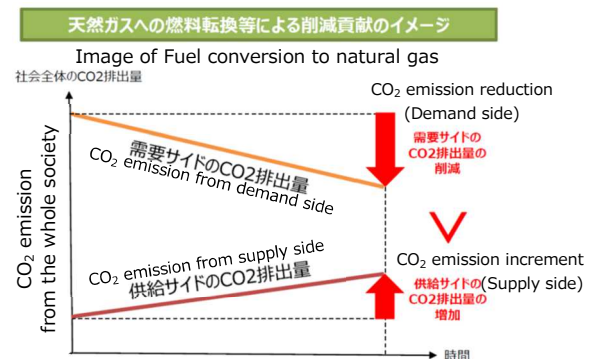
天然ガスへの燃料転換等による削減貢献のイメージ

Image of Fuel conversion to natural gas

社会全体のCO2排出量

$CO_2$ emission from the whole society

$CO_2$ emission reduction (Demand side)

需要サイドのCO2排出量の削減

需要サイドのCO2排出量

$CO_2$ emission from demand side

$CO_2$ emission from supply side

供給サイドのCO2排出量

$CO_2$ emission increment (Supply side)

供給サイドのCO2排出量の増加

時間